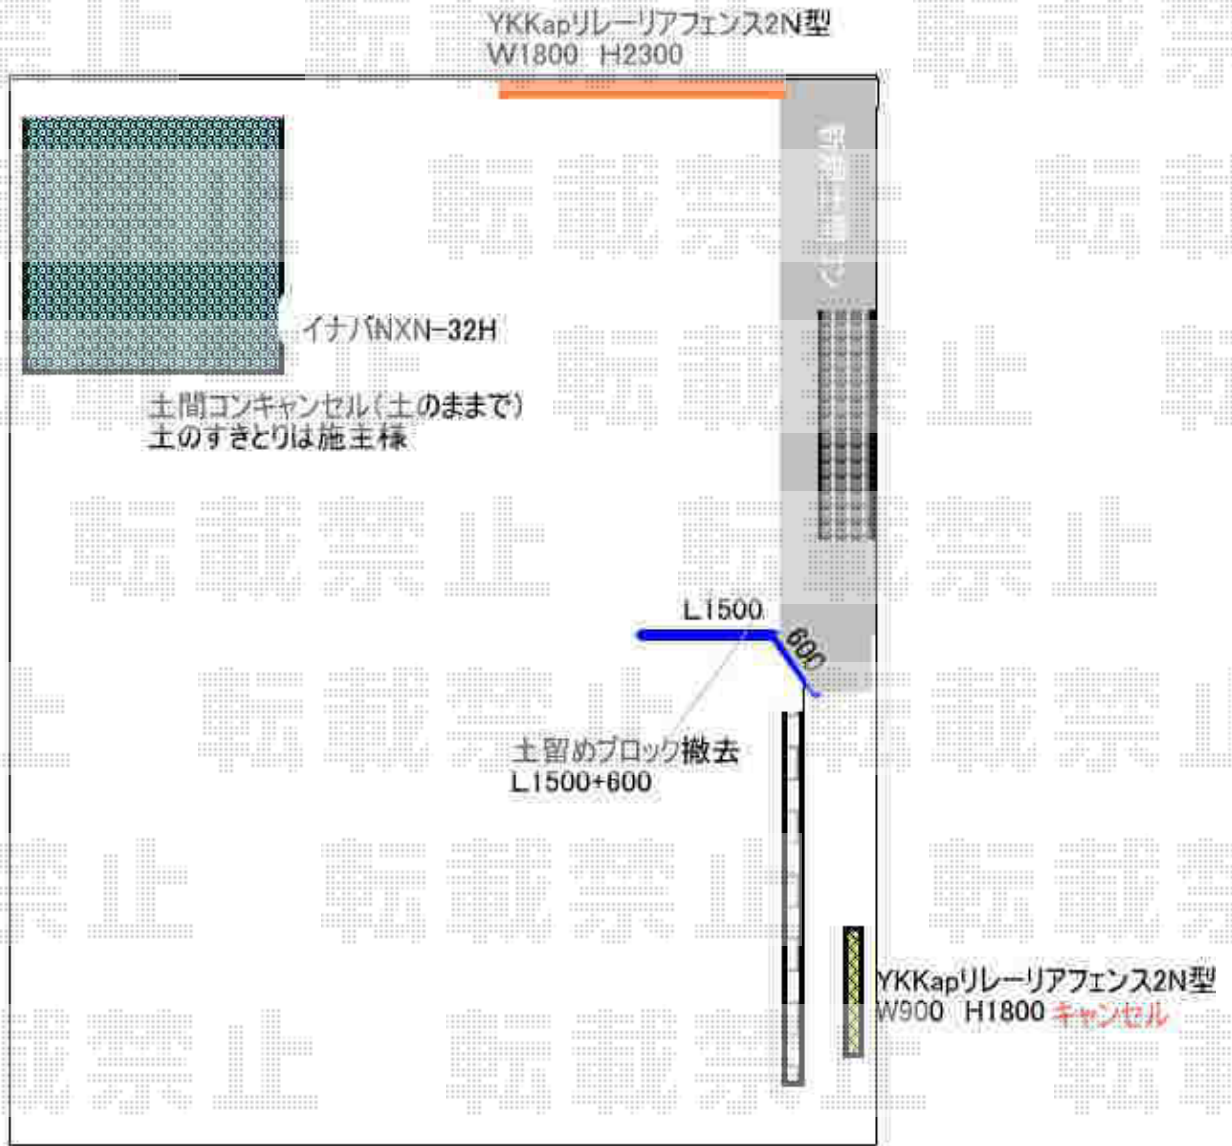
YKKapリレーリアフェンス2N型
W1800　H2300

イナバNXN−32H

土間コンキャンセル(土のままで)
土のすきとりは施主様

L1500
600

土留めブロック撤去
L1500+600

YKKapリレーリアフェンス2N型
W900　H1800 キャンセル

転載禁止